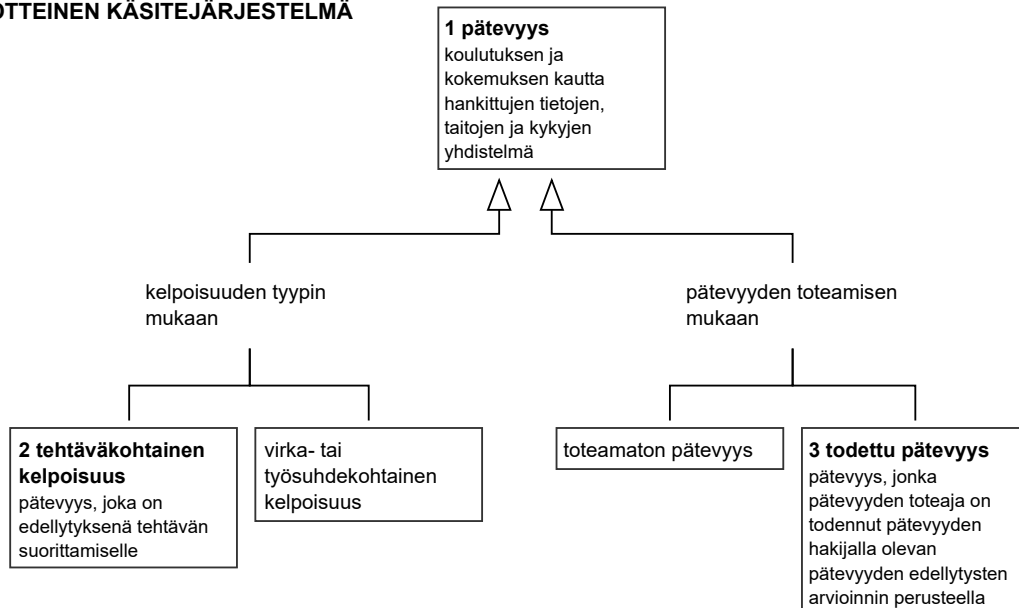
OTTEINEN KÄSITEJÄRJESTELMÄ

**1 pätevyys**
koulutuksen ja kokemuksen kautta hankittujen tietojen, taitojen ja kykyjen yhdistelmä

kelpoisuuden tyypin mukaan

pätevyyden toteamisen mukaan

**2 tehtäväkohtainen kelpoisuus**
pätevyys, joka on edellytyksenä tehtävän suorittamiselle

virka- tai työsuhdekohtainen kelpoisuus

toteamaton pätevyys

**3 todettu pätevyys**
pätevyys, jonka pätevyyden toteaja on todennut pätevyyden hakijalla olevan pätevyyden edellytysten arvioinnin perusteella